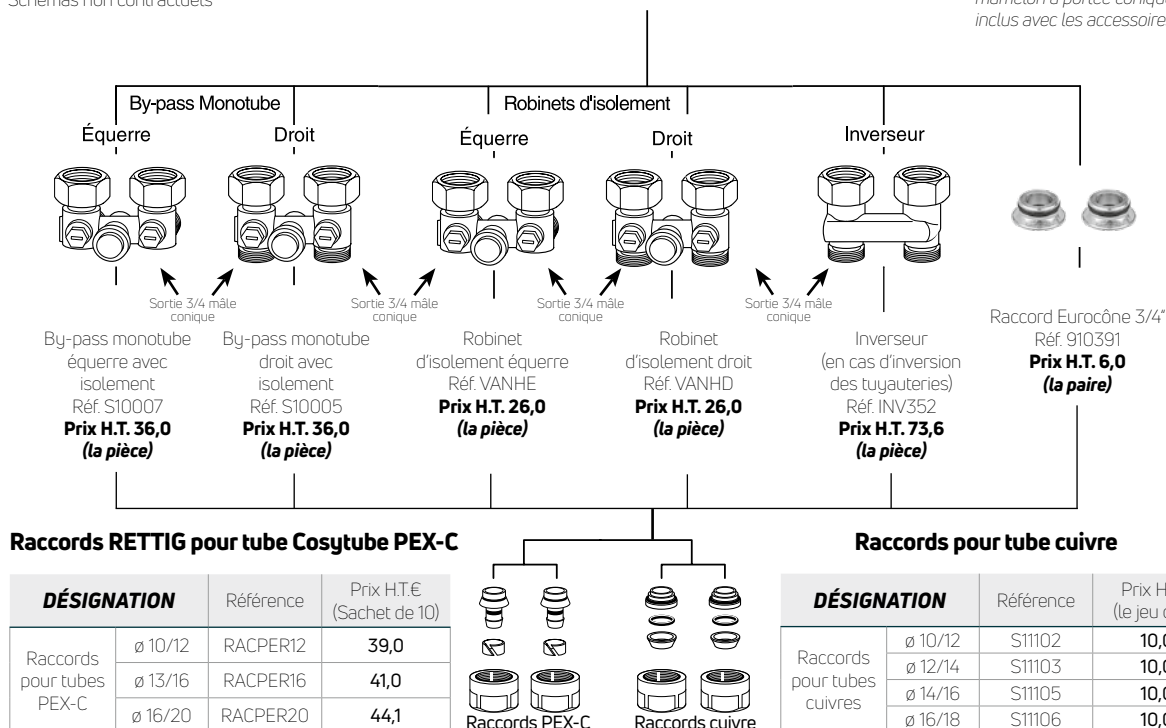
Schémas non contractuels

mamelon à portée conique inclus avec les accessoire

By-pass Monotube

Robinets d'isolement

Équerre

Droit

Équerre

Droit

Inverseur

Sortie 3/4 mâle conique

Sortie 3/4 mâle conique

Sortie 3/4 mâle conique

Sortie 3/4 mâle conique

By-pass monotube équerre avec isolement
Réf. S10007
**Prix H.T. 36,0**
***(la pièce)***

By-pass monotube droit avec isolement
Réf. S10005
**Prix H.T. 36,0**
***(la pièce)***

Robinet d'isolement équerre
Réf. VANHE
**Prix H.T. 26,0**
***(la pièce)***

Robinet d'isolement droit
Réf. VANHD
**Prix H.T. 26,0**
***(la pièce)***

Inverseur
(en cas d'inversion des tuyauteries)
Réf. INV352
**Prix H.T. 73,6**
***(la pièce)***

Raccord Eurocône 3/4"
Réf. 910391
**Prix H.T. 6,0**
***(la paire)***

**Raccords RETTIG pour tube Cosytube PEX-C**

| DÉSIGNATION | | Référence | Prix H.T.€ (Sachet de 10) |
|---|---|---|---|
| Raccords pour tubes PEX-C | ø 10/12 | RACPER12 | 39,0 |
| | ø 13/16 | RACPER16 | 41,0 |
| | ø 16/20 | RACPER20 | 44,1 |

Raccords PEX-C

Raccords cuivre

**Raccords pour tube cuivre**

| DÉSIGNATION | | Référence | Prix H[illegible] (le jeu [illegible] |
|---|---|---|---|
| Raccords pour tubes cuivres | ø 10/12 | S11102 | 10,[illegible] |
| | ø 12/14 | S11103 | 10,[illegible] |
| | ø 14/16 | S11105 | 10,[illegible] |
| | ø 16/18 | S11106 | 10,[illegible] |